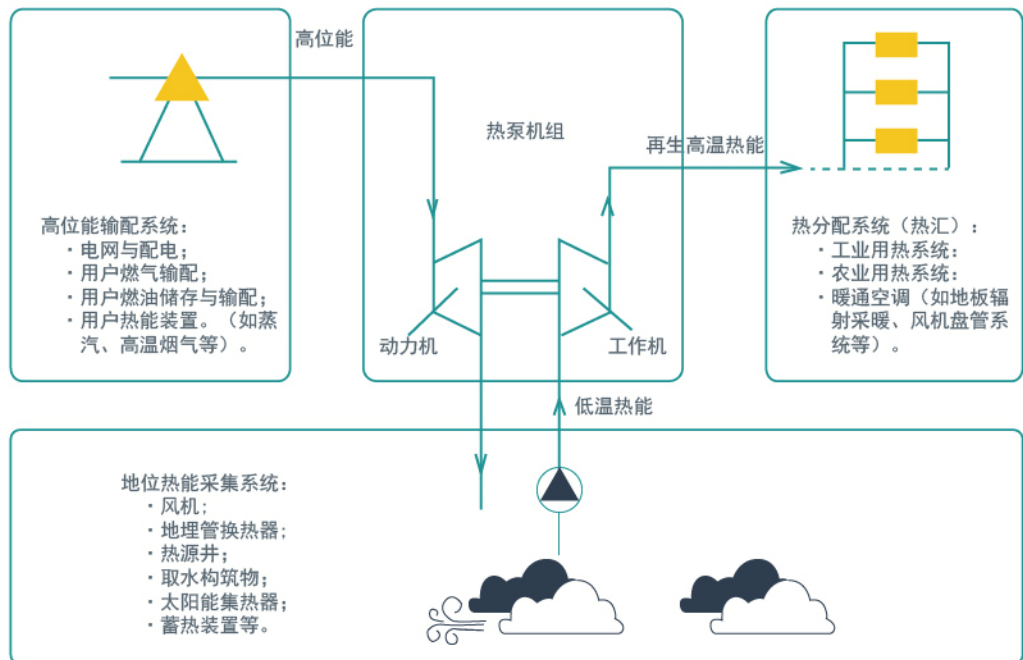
高位能

热泵机组

再生高温热能

高位能输配系统：
· 电网与配电；
· 用户燃气输配；
· 用户燃油储存与输配；
· 用户热能装置。（如蒸汽、高温烟气等）。

动力机

工作机

热分配系统（热汇）：
· 工业用热系统：
· 农业用热系统：
· 暖通空调（如地板辐射采暖、风机盘管系统等）。

低温热能

地位热能采集系统：
· 风机；
· 地埋管换热器；
· 热源井；
· 取水构筑物；
· 太阳能集热器；
· 蓄热装置等。